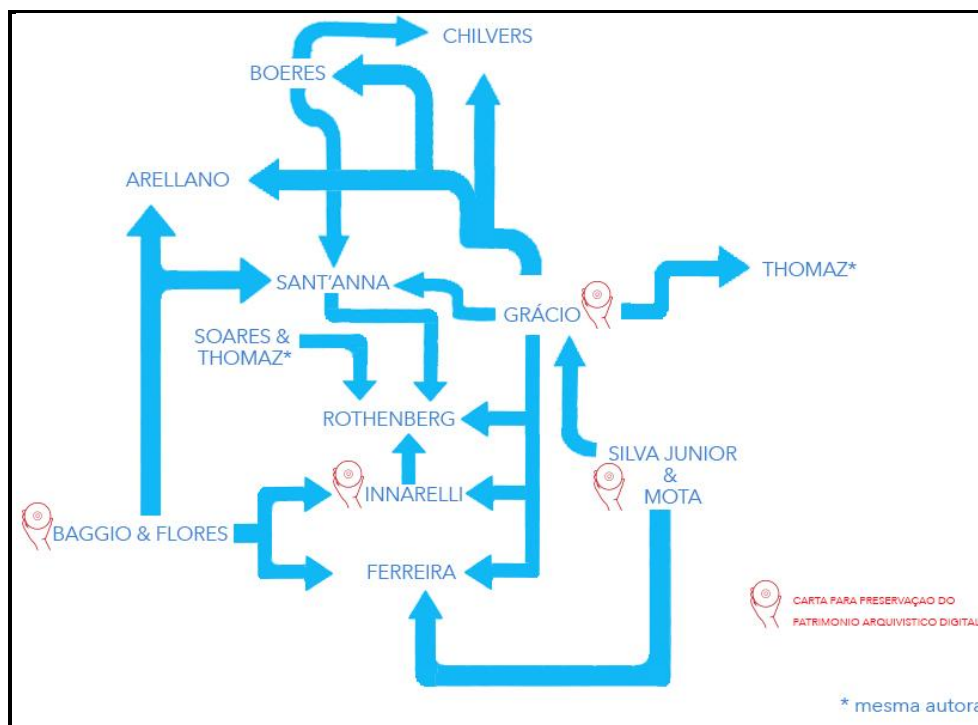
CHILVERS

BOERES

ARELLANO

SANT'ANNA

THOMAZ*

GRÁCIO

SOARES & THOMAZ*

ROTHENBERG

SILVA JUNIOR & MOTA

INNARELLI

BAGGIO & FLORES

FERREIRA

CARTA PARA PRESERVAÇAO DO PATRIMONIO ARQUIVISTICO DIGITAL

* mesma autora